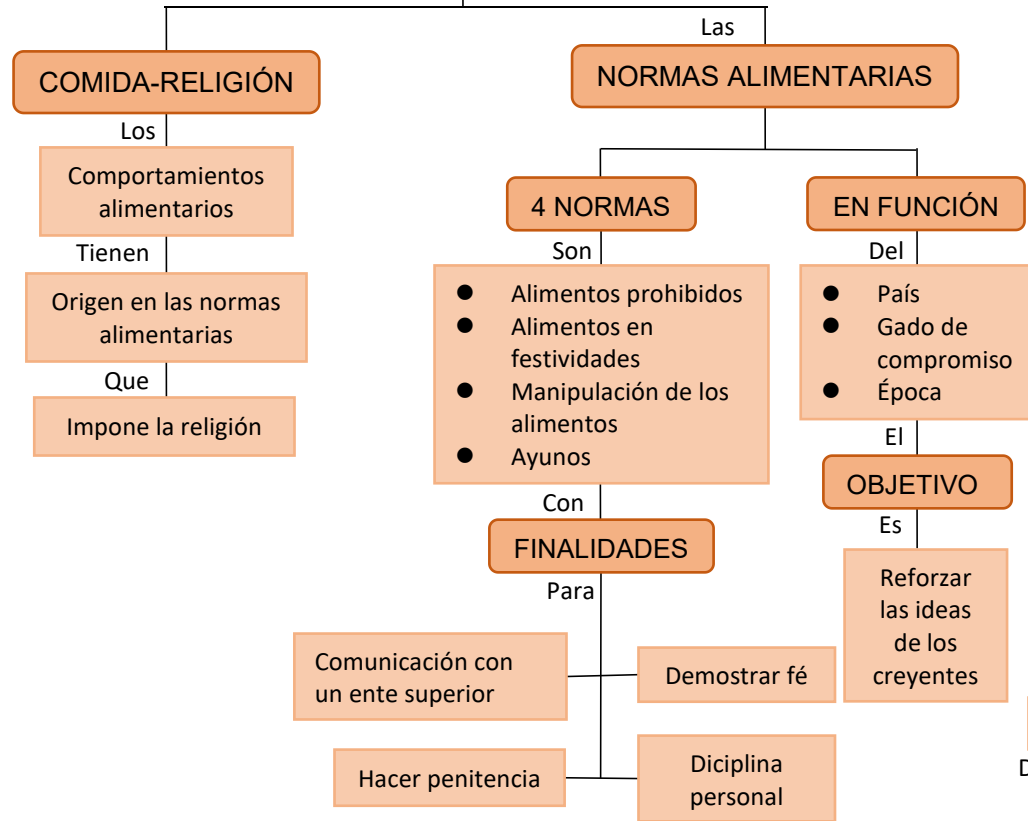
COMIDA-RELIGIÓN

Los

Comportamientos alimentarios

Tienen

Origen en las normas alimentarias

Que

Impone la religión

Las

NORMAS ALIMENTARIAS

4 NORMAS

Son

- Alimentos prohibidos
- Alimentos en festividades
- Manipulación de los alimentos
- Ayunos

Con

FINALIDADES

Para

Comunicación con un ente superior

Demostrar fé

Hacer penitencia

Diciplina personal

EN FUNCIÓN

Del

- País
- Gado de compromiso
- Época

El

OBJETIVO

Es

Reforzar las ideas de los creyentes

D